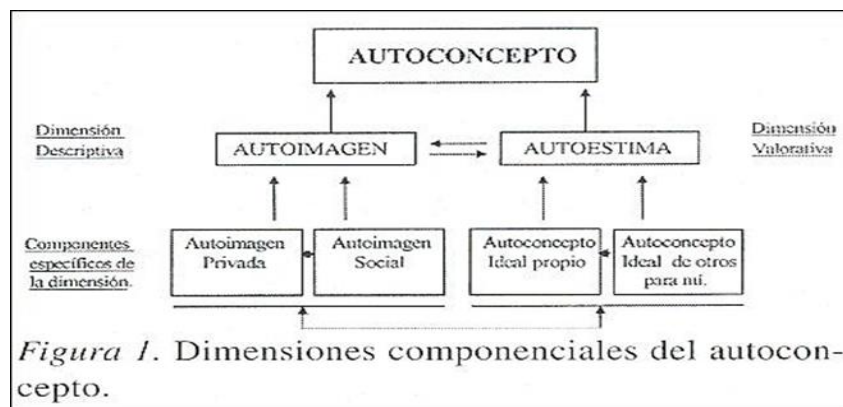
AUTOCONCEPTO

Dimensión Descriptiva

AUTOIMAGEN

AUTOESTIMA

Dimensión Valorativa

Componentes específicos de la dimensión.

Autoimagen Privada

Autoimagen Social

Autoconcepto Ideal propio

Autoconcepto Ideal de otros para mí.

*Figura 1*. Dimensiones componenciales del autoconcepto.